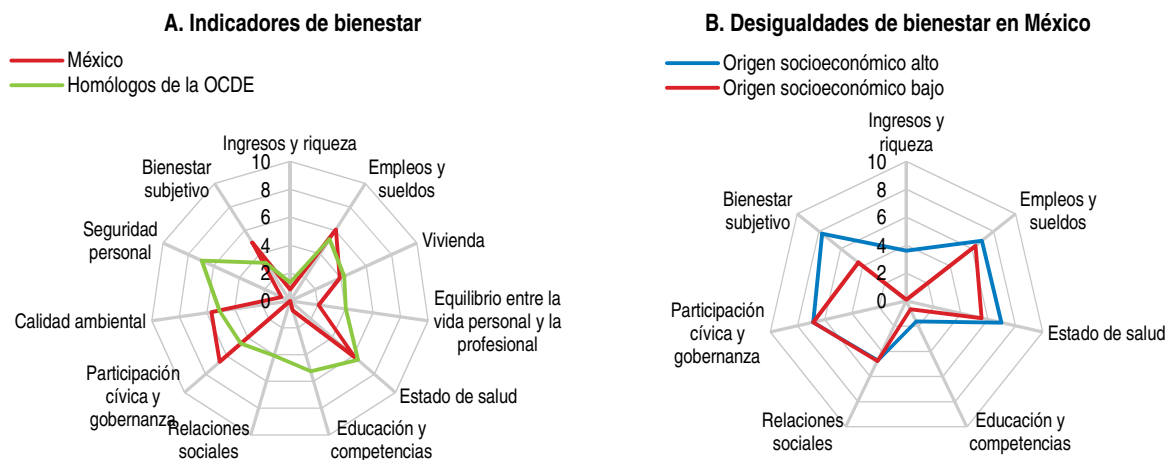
A. Indicadores de bienestar

México
Homólogos de la OCDE

Ingresos y riqueza
10
8
6
4
2
0
Empleos y sueldos
Vivienda
Equilibrio entre la vida personal y la profesional
Estado de salud
Educación y competencias
Relaciones sociales
Participación cívica y gobernanza
Calidad ambiental
Seguridad personal
Bienestar subjetivo

B. Desigualdades de bienestar en México

Origen socioeconómico alto
Origen socioeconómico bajo

Ingresos y riqueza
10
8
6
4
2
0
Empleos y sueldos
Estado de salud
Educación y competencias
Relaciones sociales
Participación cívica y gobernanza
Bienestar subjetivo